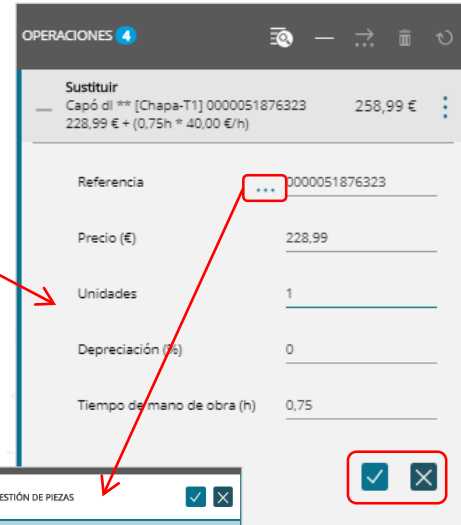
OPERACIONES 4

Sustituir
Capó dl ** [Chapa-T1] 0000051876323
228,99 € + (0,75h * 40,00 €/h)
258,99 €

Referencia ... 0000051876323

Precio (€) 228,99

Unidades 1

Depreciación (%) 0

Tiempo de mano de obra (h) 0,75

ESTIÓN DE PIEZAS